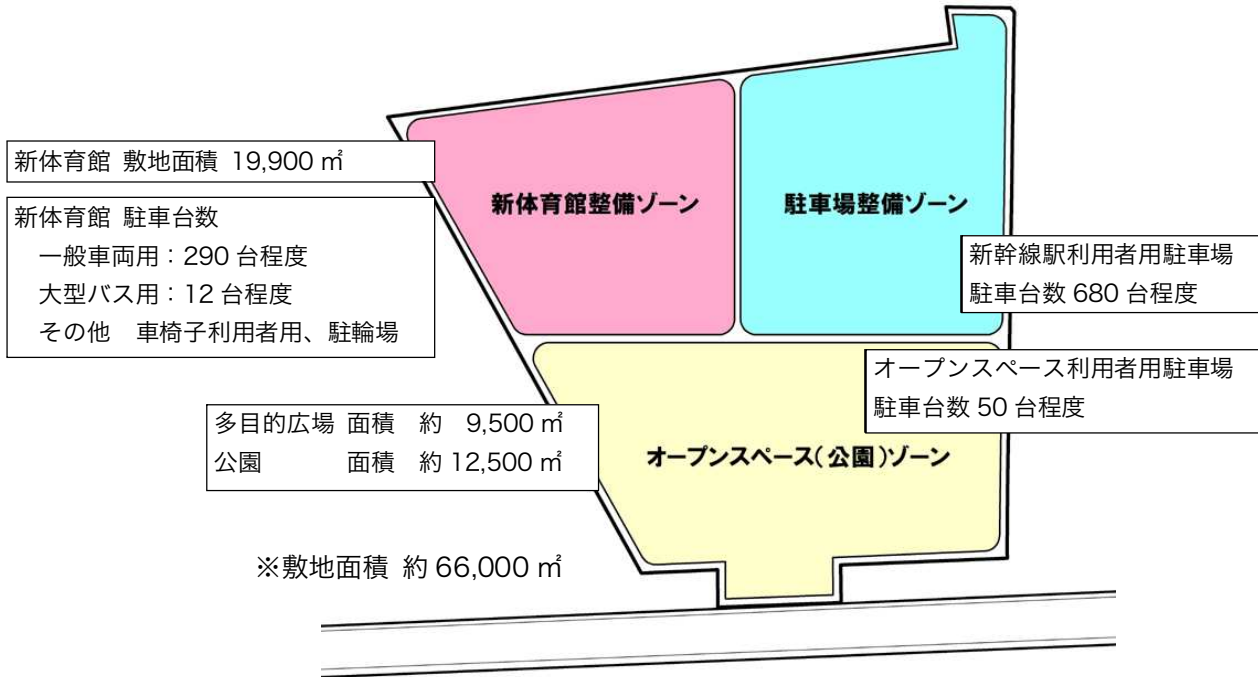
新体育館 敷地面積 19,900 ㎡

新体育館 駐車台数
一般車両用：290 台程度
大型バス用：12 台程度
その他 車椅子利用者用、駐輪場

新体育館整備ゾーン

駐車場整備ゾーン

新幹線駅利用者用駐車場
駐車台数 680 台程度

オープンスペース利用者用駐車場
駐車台数 50 台程度

多目的広場 面積 約 9,500 ㎡
公園 面積 約 12,500 ㎡

オープンスペース（公園）ゾーン

※敷地面積 約 66,000 ㎡